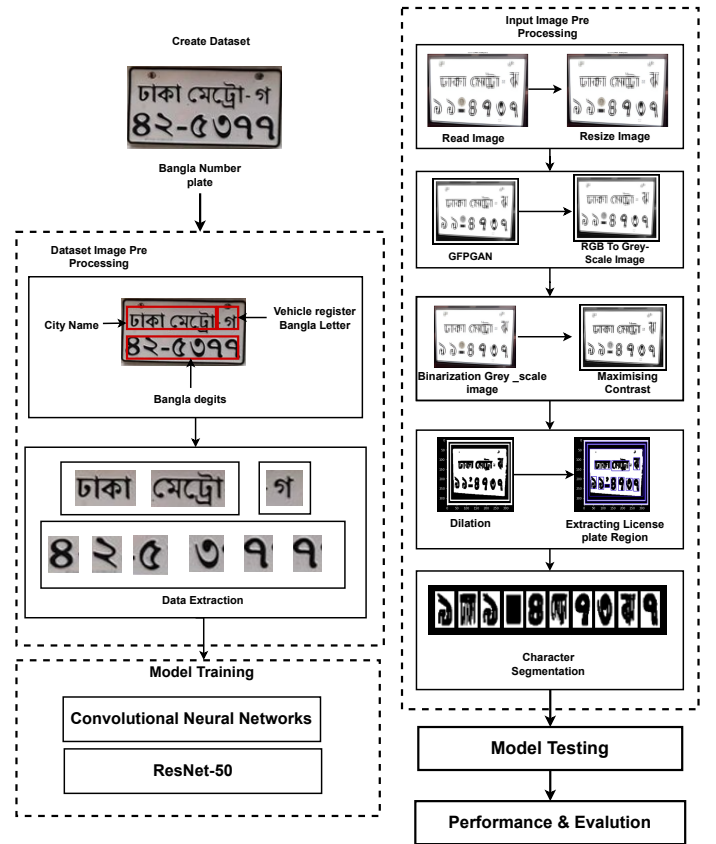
Create Dataset

ঢাকা মেট্রো-গ
৪২-৫৩৭৭

Bangla Number plate

Dataset Image Pre Processing

City Name

ঢাকা মেট্রো গ
৪২-৫৩৭৭

Vehicle register Bangla Letter

Bangla degits

ঢাকা মেট্রো গ

৪ ২ ৫ ৩ ৭ ৭

Data Extraction

Model Training

Convolutional Neural Networks

ResNet-50

Input Image Pre Processing

ঢাকা মেট্রো-ঘ
১১-৪৭০৭

Read Image

ঢাকা মেট্রো-ঘ
১১-৪৭০৭

Resize Image

ঢাকা মেট্রো-ঘ
১১-৪৭০৭

GFPGAN

ঢাকা মেট্রো-ঘ
১১-৪৭০৭

RGB To Grey-Scale Image

ঢাকা মেট্রো-ঘ
১১-৪৭০৭

Binarization Grey _scale image

ঢাকা মেট্রো-ঘ
১১-৪৭০৭

Maximising Contrast

ঢাকা মেট্রো-ঘ
১১-৪৭০৭

Dilation

ঢাকা মেট্রো-ঘ
১১-৪৭০৭

Extracting License plate Region

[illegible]

Character Segmentation

Model Testing

Performance & Evalution